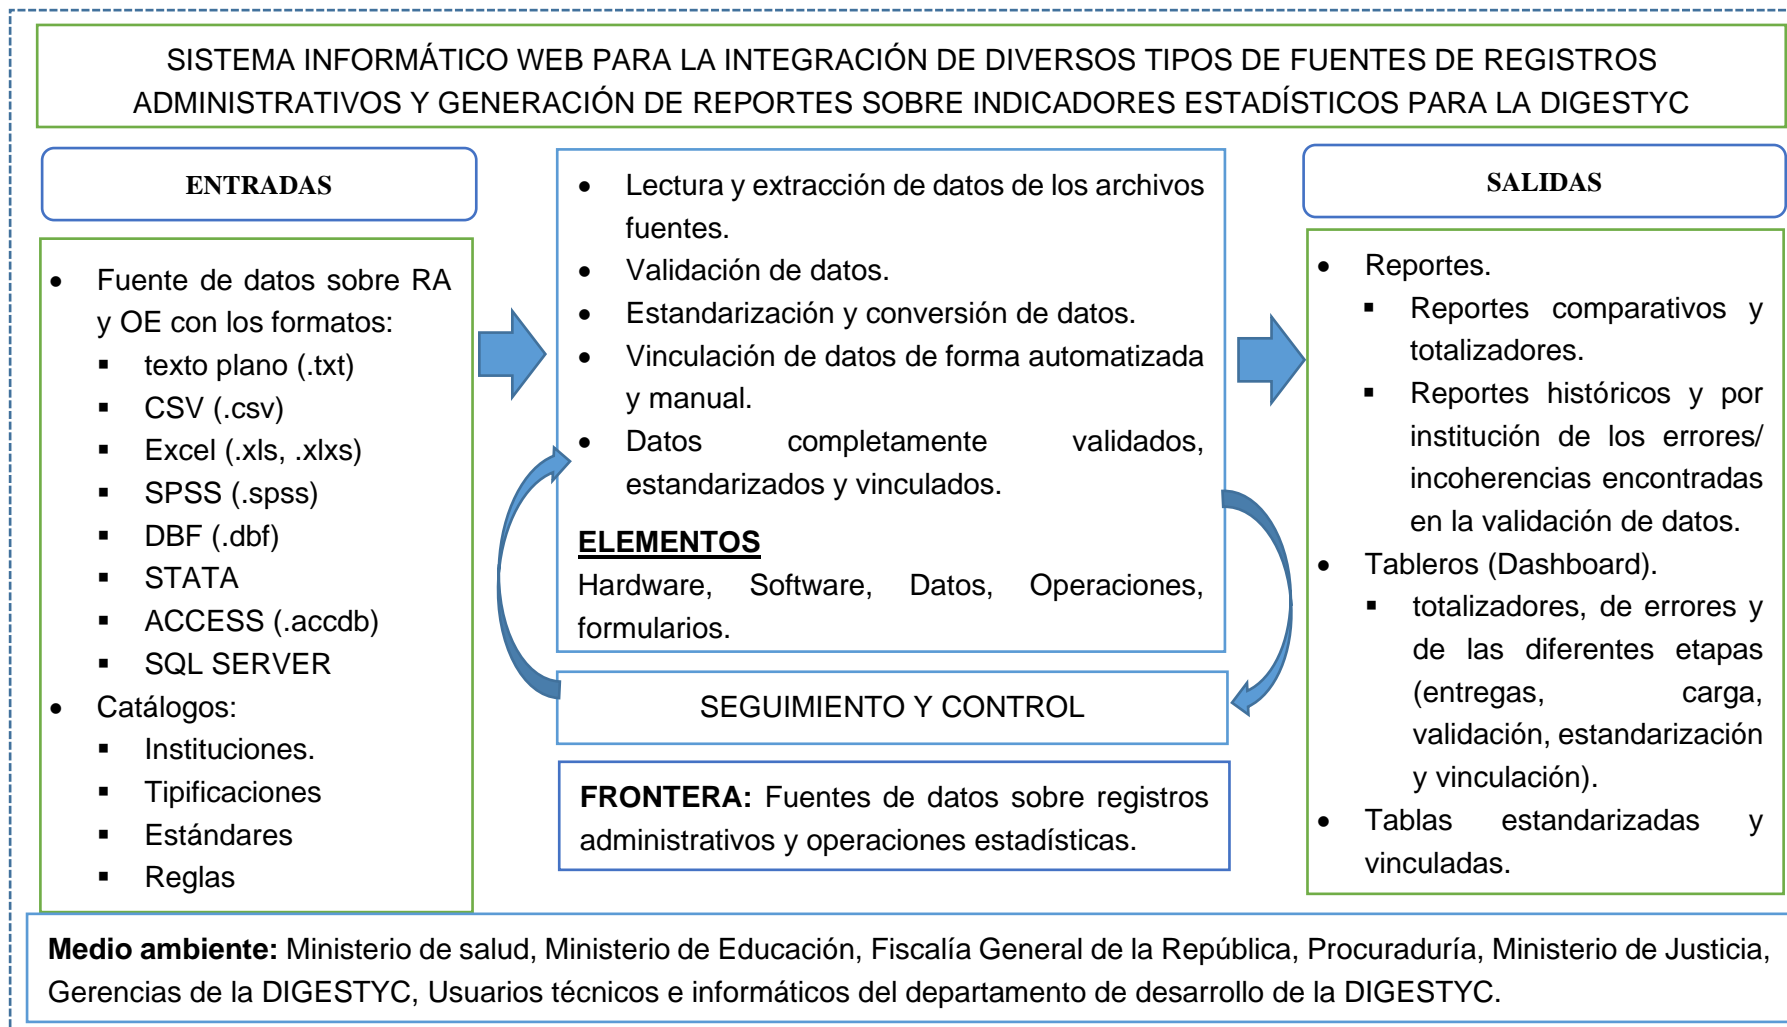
SISTEMA INFORMÁTICO WEB PARA LA INTEGRACIÓN DE DIVERSOS TIPOS DE FUENTES DE REGISTROS ADMINISTRATIVOS Y GENERACIÓN DE REPORTES SOBRE INDICADORES ESTADÍSTICOS PARA LA DIGESTYC

ENTRADAS

- Fuente de datos sobre RA y OE con los formatos:
  - texto plano (.txt)
  - CSV (.csv)
  - Excel (.xls, .xlxs)
  - SPSS (.spss)
  - DBF (.dbf)
  - STATA
  - ACCESS (.accdb)
  - SQL SERVER
- Catálogos:
  - Instituciones.
  - Tipificaciones
  - Estándares
  - Reglas

- Lectura y extracción de datos de los archivos fuentes.
- Validación de datos.
- Estandarización y conversión de datos.
- Vinculación de datos de forma automatizada y manual.
- Datos completamente validados, estandarizados y vinculados.

ELEMENTOS
Hardware, Software, Datos, Operaciones, formularios.

SEGUIMIENTO Y CONTROL

FRONTERA: Fuentes de datos sobre registros administrativos y operaciones estadísticas.

SALIDAS

- Reportes.
  - Reportes comparativos y totalizadores.
  - Reportes históricos y por institución de los errores/ incoherencias encontradas en la validación de datos.
- Tableros (Dashboard).
  - totalizadores, de errores y de las diferentes etapas (entregas, carga, validación, estandarización y vinculación).
- Tablas estandarizadas y vinculadas.

Medio ambiente: Ministerio de salud, Ministerio de Educación, Fiscalía General de la República, Procuraduría, Ministerio de Justicia, Gerencias de la DIGESTYC, Usuarios técnicos e informáticos del departamento de desarrollo de la DIGESTYC.